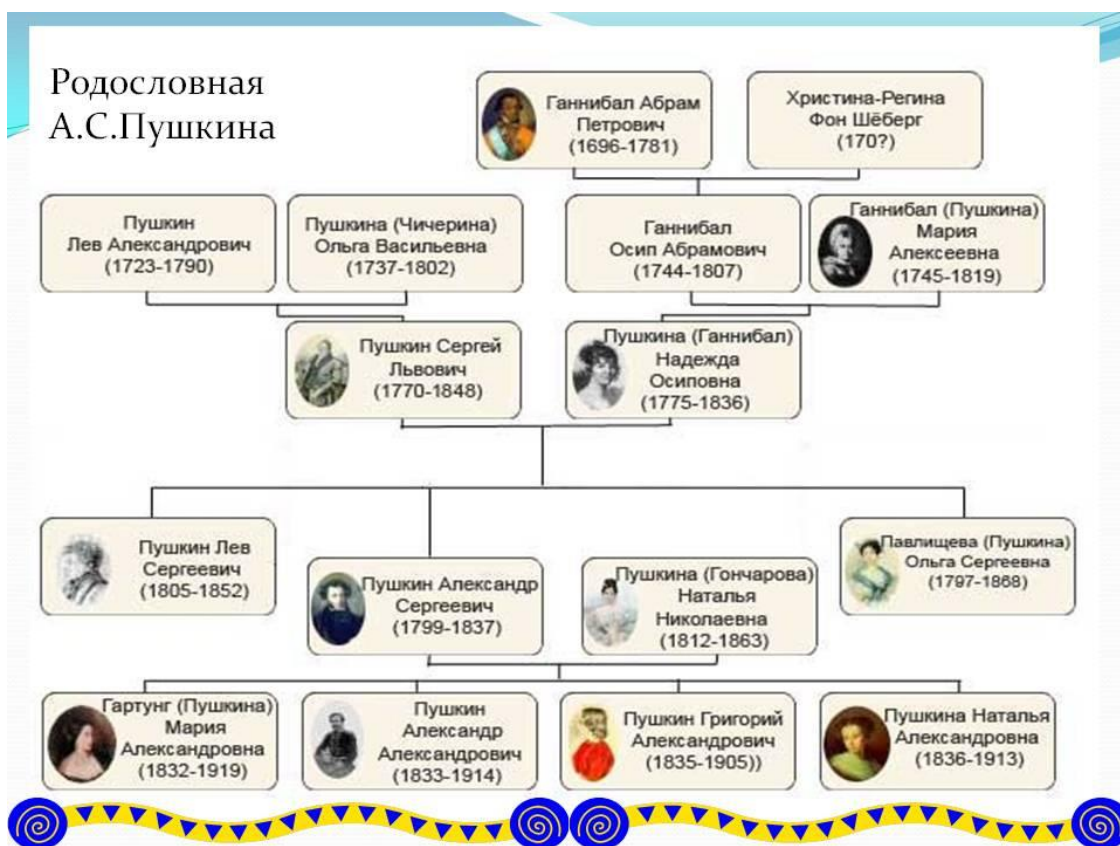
Родословная А.С.Пушкина

Ганнибал Абрам Петрович (1696-1781)

Христина-Регина Фон Шёберг (170?)

Пушкин Лев Александрович (1723-1790)

Пушкина (Чичерина) Ольга Васильевна (1737-1802)

Ганнибал Осип Абрамович (1744-1807)

Ганнибал (Пушкина) Мария Алексеевна (1745-1819)

Пушкин Сергей Львович (1770-1848)

Пушкина (Ганнибал) Надежда Осиповна (1775-1836)

Пушкин Лев Сергеевич (1805-1852)

Пушкин Александр Сергеевич (1799-1837)

Пушкина (Гончарова) Наталья Николаевна (1812-1863)

Павлищева (Пушкина) Ольга Сергеевна (1797-1868)

Гартунг (Пушкина) Мария Александровна (1832-1919)

Пушкин Александр Александрович (1833-1914)

Пушкин Григорий Александрович (1835-1905))

Пушкина Наталья Александровна (1836-1913)